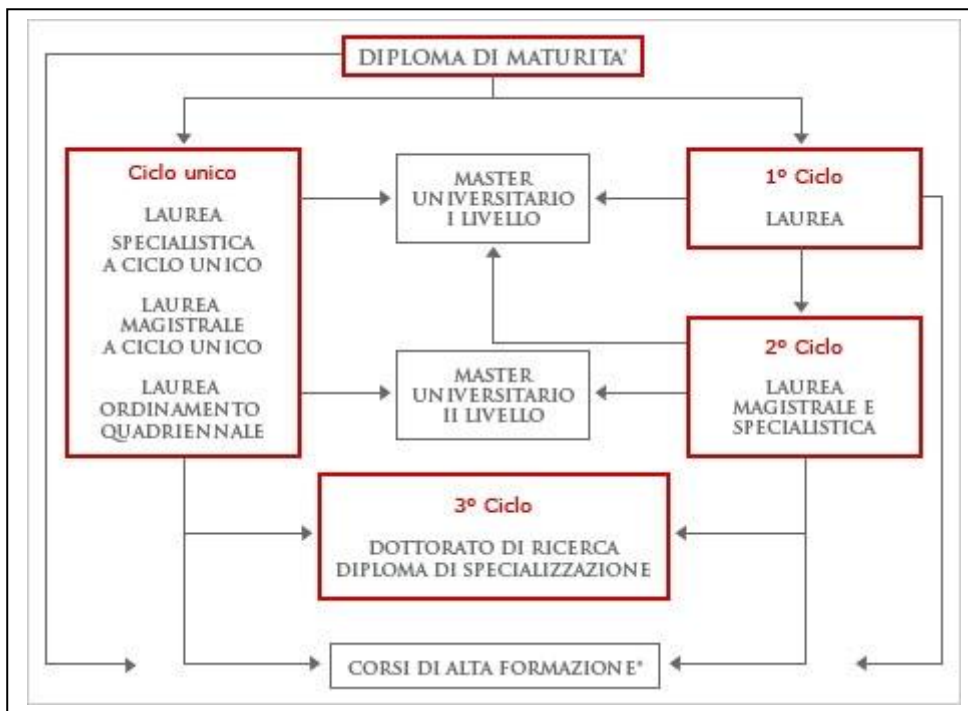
DIPLOMA DI MATURITA'

Ciclo unico

LAUREA SPECIALISTICA A CICLO UNICO

LAUREA MAGISTRALE A CICLO UNICO

LAUREA ORDINAMENTO QUADRIENNALE

MASTER UNIVERSITARIO I LIVELLO

1° Ciclo

LAUREA

MASTER UNIVERSITARIO II LIVELLO

2° Ciclo

LAUREA MAGISTRALE E SPECIALISTICA

3° Ciclo

DOTTORATO DI RICERCA
DIPLOMA DI SPECIALIZZAZIONE

CORSI DI ALTA FORMAZIONE*